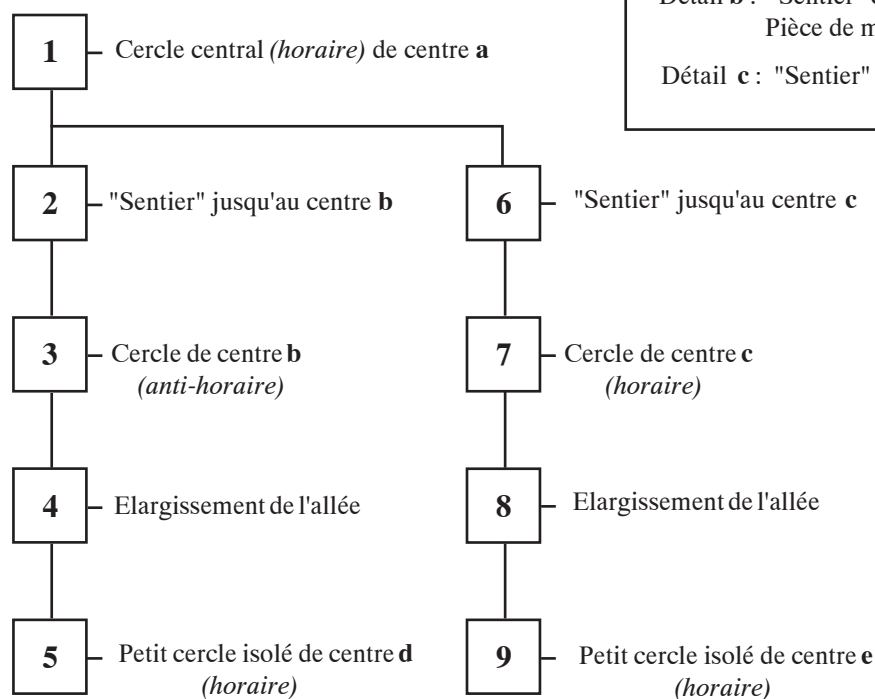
Détail **b** : "Sentier" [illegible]
Pièce de m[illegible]

Détail **c** : "Sentier" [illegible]

**1** Cercle central *(horaire)* de centre **a**

**2** "Sentier" jusqu'au centre **b**

**6** "Sentier" jusqu'au centre **c**

**3** Cercle de centre **b** *(anti-horaire)*

**7** Cercle de centre **c** *(horaire)*

**4** Elargissement de l'allée

**8** Elargissement de l'allée

**5** Petit cercle isolé de centre **d** *(horaire)*

**9** Petit cercle isolé de centre **e** *(horaire)*